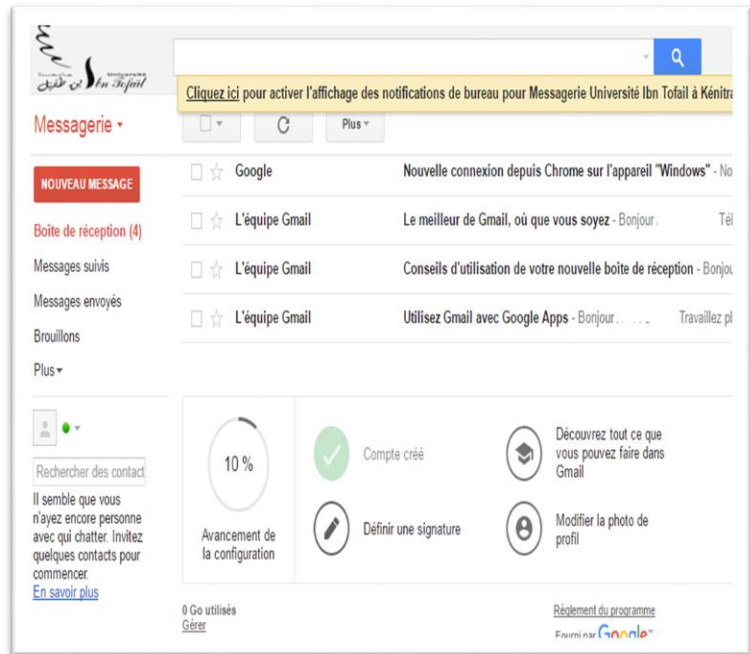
Université Ibn Tofail

Cliquez ici pour activer l'affichage des notifications de bureau pour Messagerie Université Ibn Tofail à Kénitra

Messagerie ▾

Plus ▾

NOUVEAU MESSAGE

Boite de réception (4)

Messages suivis

Messages envoyés

Brouillons

Plus ▾

Google Nouvelle connexion depuis Chrome sur l'appareil "Windows" - No

L'équipe Gmail Le meilleur de Gmail, où que vous soyez - Bonjour. Té

L'équipe Gmail Conseils d'utilisation de votre nouvelle boite de réception - Bonjou

L'équipe Gmail Utilisez Gmail avec Google Apps - Bonjour Travaillez pl

Rechercher des contact

Il semble que vous n'ayez encore personne avec qui chatter. Invitez quelques contacts pour commencer.

En savoir plus

10 %

Avancement de la configuration

Compte créé

Découvrez tout ce que vous pouvez faire dans Gmail

Définir une signature

Modifier la photo de profil

0 Go utilisés

Gérer

Règlement du programme

Fourni par Google